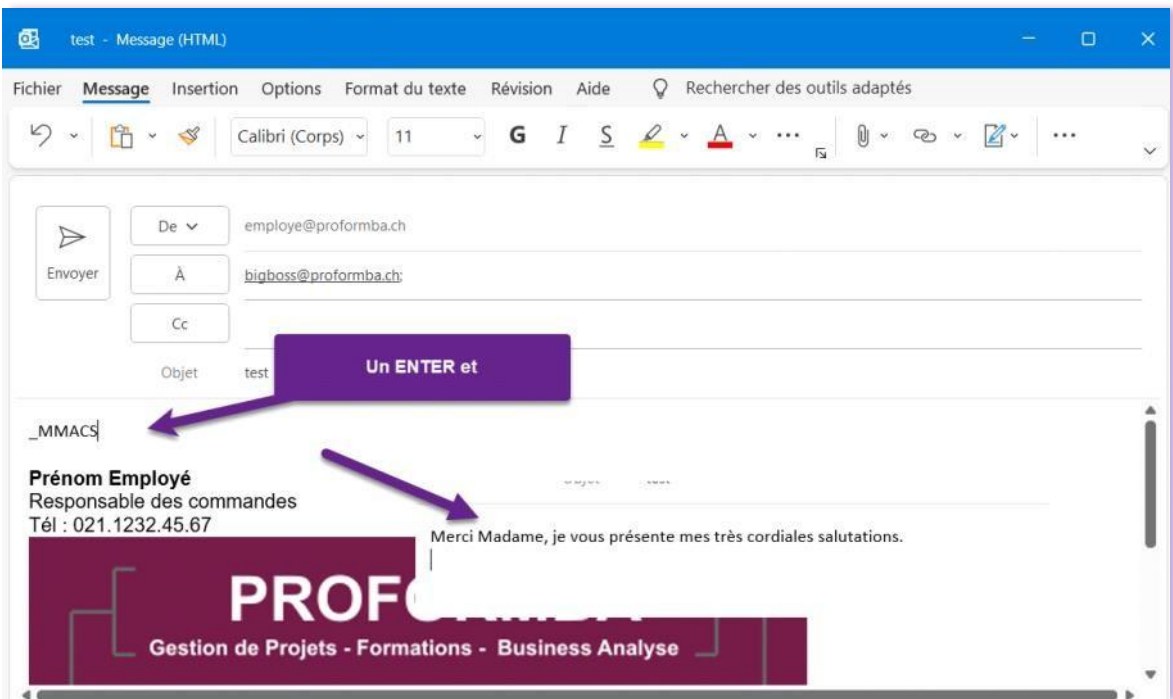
test - Message (HTML)

Fichier Message Insertion Options Format du texte Révision Aide Rechercher des outils adaptés

Calibri (Corps) 11 G I S

Envoyer

De

employe@proformba.ch

À

bigboss@proformba.ch;

Cc

Objet test

Un ENTER et

_MMACS

Prénom Employé
Responsable des commandes
Tél : 021.1232.45.67

Objet test

Merci Madame, je vous présente mes très cordiales salutations.

PROF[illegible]

Gestion de Projets - Formations - Business Analyse